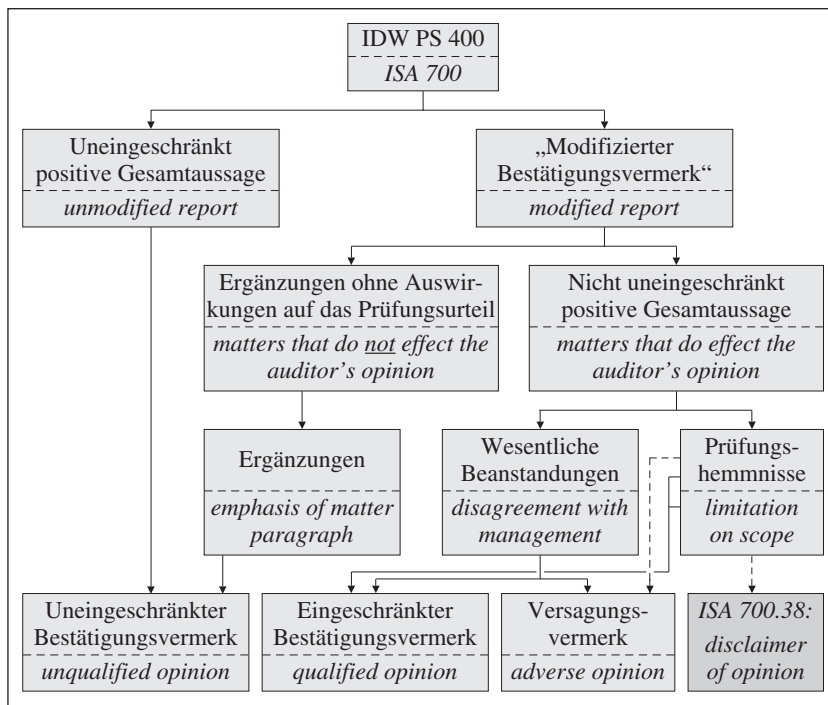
IDW PS 400

*ISA 700*

Uneingeschränkt positive Gesamtaussage

*unmodified report*

„Modifizierter Bestätigungsvermerk"

*modified report*

Ergänzungen ohne Auswirkungen auf das Prüfungsurteil

*matters that do not effect the auditor's opinion*

Nicht uneingeschränkt positive Gesamtaussage

*matters that do effect the auditor's opinion*

Ergänzungen

*emphasis of matter paragraph*

Wesentliche Beanstandungen

*disagreement with management*

Prüfungshemmnisse

*limitation on scope*

Uneingeschränkter Bestätigungsvermerk

*unqualified opinion*

Eingeschränkter Bestätigungsvermerk

*qualified opinion*

Versagungsvermerk

*adverse opinion*

*ISA 700.38: disclaimer of opinion*